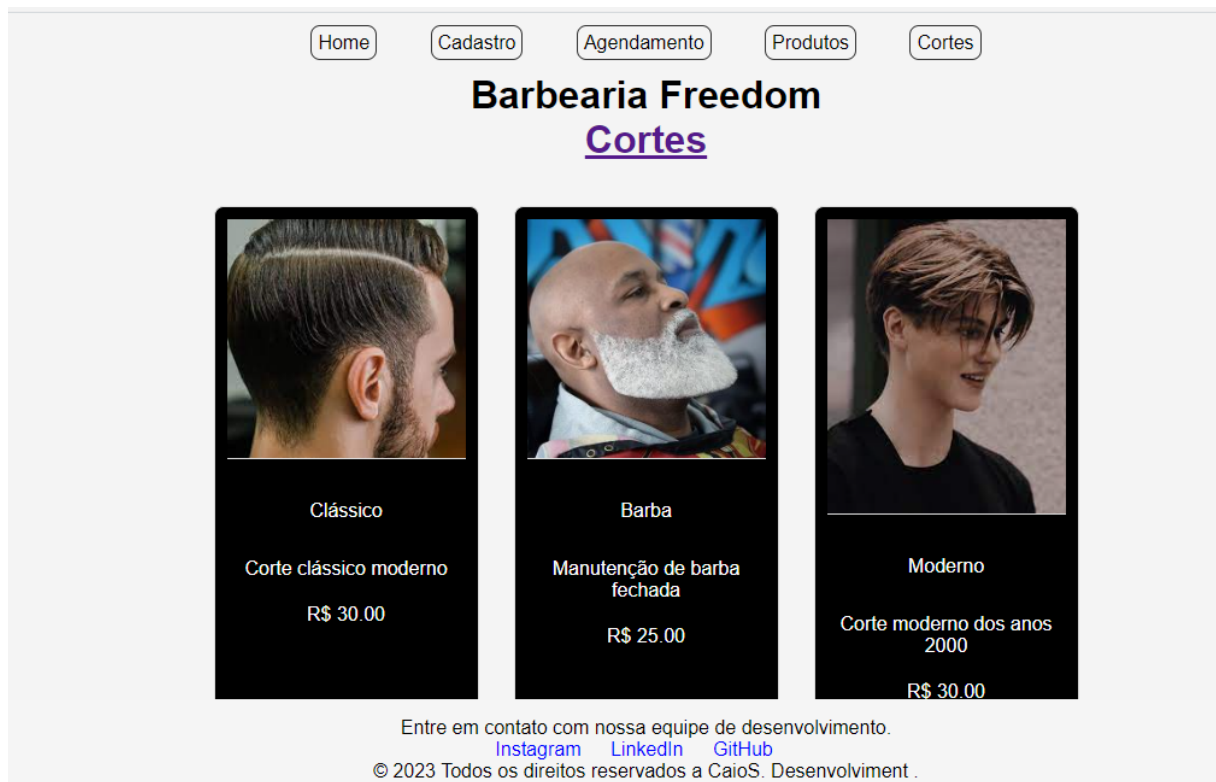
Home Cadastro Agendamento Produtos Cortes

# Barbearia Freedom

Cortes

Clássico

Corte clássico moderno

R$ 30.00

Barba

Manutenção de barba fechada

R$ 25.00

Moderno

Corte moderno dos anos 2000

R$ 30.00

Entre em contato com nossa equipe de desenvolvimento.

Instagram LinkedIn GitHub

© 2023 Todos os direitos reservados a CaioS. Desenvolviment .